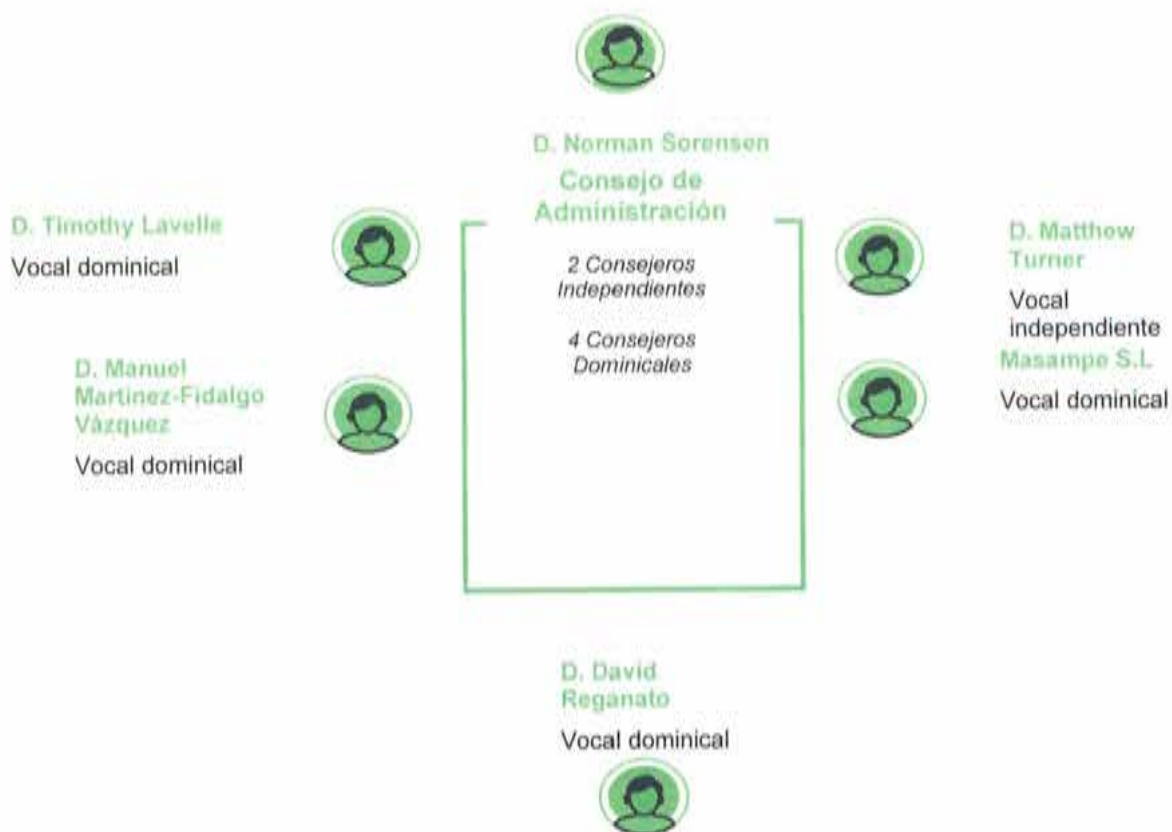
D. Norman Sorensen

Consejo de Administración

D. Timothy Lavelle

Vocal dominical

2 Consejeros Independientes

4 Consejeros Dominicales

D. Matthow Turner

Vocal independiente

D. Manuel Martinez-Fidalgo Vázquez

Vocal dominical

Masampe S.L

Vocal dominical

D. David Reganato

Vocal dominical